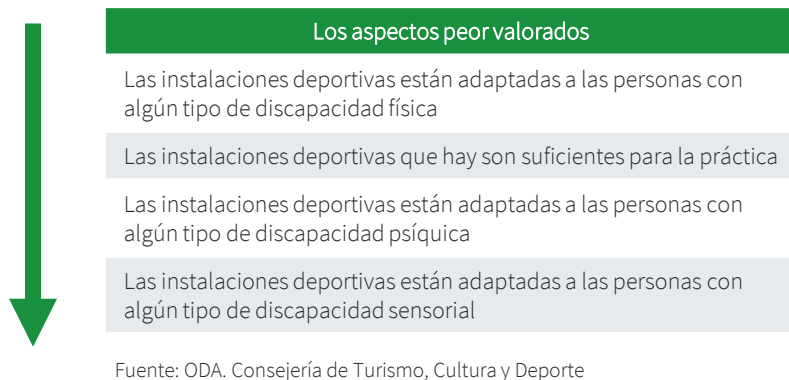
| Los aspectos peor valorados |
|---|
| Las instalaciones deportivas están adaptadas a las personas con algún tipo de discapacidad física |
| Las instalaciones deportivas que hay son suficientes para la práctica |
| Las instalaciones deportivas están adaptadas a las personas con algún tipo de discapacidad psíquica |
| Las instalaciones deportivas están adaptadas a las personas con algún tipo de discapacidad sensorial |

Fuente: ODA. Consejería de Turismo, Cultura y Deporte